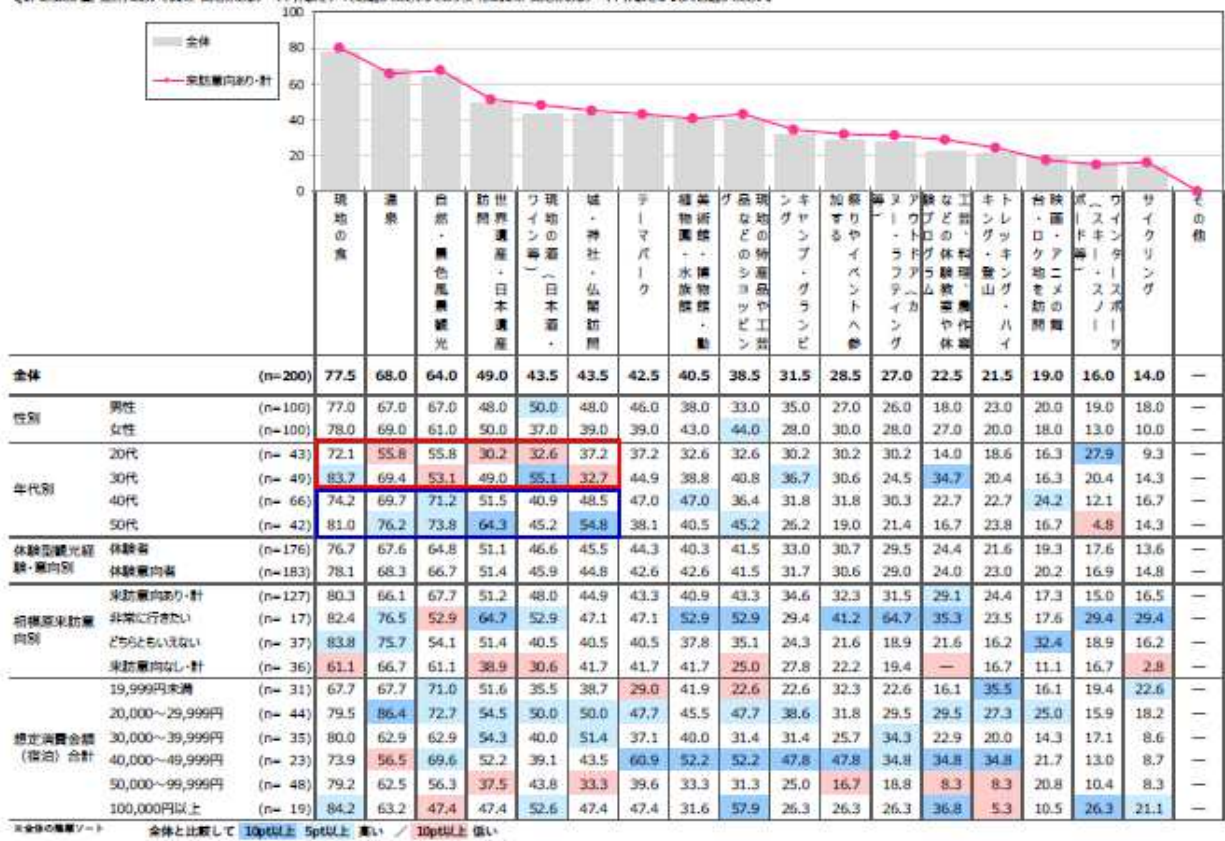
100
80
60
40
20
0

全体
来訪意向あり・計

| | | | 現地の食 | 温泉 | 自然・景色風景観光 | 世界遺産・日本遺産訪問 | ワイン等（日本酒・） | 現地の酒 | 城・神社・仏閣訪問 | テーマパーク | 美術館・博物館・水族館・動植物園 | 現地の物産品などのショッピング | キャンプ・グランピング | 祭りやイベントへ参加する | アウトドアスポーツ（ラフティング等） | 工芸体験・料理体験などの体験プログラム | トレッキング・登山・ハイキング | 映画・アニメのロケ地を訪問 | ウインタースポーツ（スキー・スノーボード等） | サイクリング | その他 |
|---|---|---|---|---|---|---|---|---|---|---|---|---|---|---|---|---|---|---|---|---|---|
| 全体 | | (n=200) | 77.5 | 68.0 | 64.0 | 49.0 | 43.5 | 43.5 | 42.5 | 40.5 | 38.5 | 31.5 | 28.5 | 27.0 | 22.5 | 21.5 | 19.0 | 16.0 | 14.0 | — |
| 性別 | 男性 | (n=100) | 77.0 | 67.0 | 67.0 | 48.0 | 50.0 | 48.0 | 46.0 | 38.0 | 33.0 | 35.0 | 27.0 | 26.0 | 18.0 | 23.0 | 20.0 | 19.0 | 18.0 | — |
| | 女性 | (n=100) | 78.0 | 69.0 | 61.0 | 50.0 | 37.0 | 39.0 | 39.0 | 43.0 | 44.0 | 28.0 | 30.0 | 28.0 | 27.0 | 20.0 | 18.0 | 13.0 | 10.0 | — |
| 年代別 | 20代 | (n= 43) | 72.1 | 55.8 | 55.8 | 30.2 | 32.6 | 37.2 | 37.2 | 32.6 | 32.6 | 30.2 | 30.2 | 30.2 | 14.0 | 18.6 | 16.3 | 27.9 | 9.3 | — |
| | 30代 | (n= 49) | 83.7 | 69.4 | 53.1 | 49.0 | 55.1 | 32.7 | 44.9 | 38.8 | 40.8 | 36.7 | 30.6 | 24.5 | 34.7 | 20.4 | 16.3 | 20.4 | 14.3 | — |
| | 40代 | (n= 66) | 74.2 | 69.7 | 71.2 | 51.5 | 40.9 | 48.5 | 47.0 | 47.0 | 36.4 | 31.8 | 31.8 | 30.3 | 22.7 | 22.7 | 24.2 | 12.1 | 16.7 | — |
| | 50代 | (n= 42) | 81.0 | 76.2 | 73.8 | 64.3 | 45.2 | 54.8 | 38.1 | 40.5 | 45.2 | 26.2 | 19.0 | 21.4 | 16.7 | 23.8 | 16.7 | 4.8 | 14.3 | — |
| 体験型観光経験・意向別 | 体験者 | (n=176) | 76.7 | 67.6 | 64.8 | 51.1 | 46.6 | 45.5 | 44.3 | 40.3 | 41.5 | 33.0 | 30.7 | 29.5 | 24.4 | 21.6 | 19.3 | 17.6 | 13.6 | — |
| | 体験意向者 | (n=183) | 78.1 | 68.3 | 66.7 | 51.4 | 45.9 | 44.8 | 42.6 | 42.6 | 41.5 | 31.7 | 30.6 | 29.0 | 24.0 | 23.0 | 20.2 | 16.9 | 14.8 | — |
| 初横原来訪意向別 | 来訪意向あり・計 | (n=127) | 80.3 | 66.1 | 67.7 | 51.2 | 48.0 | 44.9 | 43.3 | 40.9 | 43.3 | 34.6 | 32.3 | 31.5 | 29.1 | 24.4 | 17.3 | 15.0 | 16.5 | — |
| | 非常に行きたい | (n= 17) | 82.4 | 76.5 | 52.9 | 64.7 | 52.9 | 47.1 | 47.1 | 52.9 | 52.9 | 29.4 | 41.2 | 64.7 | 35.3 | 23.5 | 17.6 | 29.4 | 29.4 | — |
| | どちらともいえない | (n= 37) | 83.8 | 75.7 | 54.1 | 51.4 | 40.5 | 40.5 | 40.5 | 37.8 | 35.1 | 24.3 | 21.6 | 18.9 | 21.6 | 16.2 | 32.4 | 18.9 | 16.2 | — |
| | 来訪意向なし・計 | (n= 36) | 61.1 | 66.7 | 61.1 | 38.9 | 30.6 | 41.7 | 41.7 | 41.7 | 25.0 | 27.8 | 22.2 | 19.4 | — | 16.7 | 11.1 | 16.7 | 2.8 | — |
| 想定消費金額（宿泊）合計 | 19,999円未満 | (n= 31) | 67.7 | 67.7 | 71.0 | 51.6 | 35.5 | 38.7 | 29.0 | 41.9 | 22.6 | 22.6 | 32.3 | 22.6 | 16.1 | 35.5 | 16.1 | 19.4 | 22.6 | — |
| | 20,000~29,999円 | (n= 44) | 79.5 | 86.4 | 72.7 | 54.5 | 50.0 | 50.0 | 47.7 | 45.5 | 47.7 | 38.6 | 31.8 | 29.5 | 29.5 | 27.3 | 25.0 | 15.9 | 18.2 | — |
| | 30,000~39,999円 | (n= 35) | 80.0 | 62.9 | 62.9 | 54.3 | 40.0 | 51.4 | 37.1 | 40.0 | 31.4 | 31.4 | 25.7 | 34.3 | 22.9 | 20.0 | 14.3 | 17.1 | 8.6 | — |
| | 40,000~49,999円 | (n= 23) | 73.9 | 56.5 | 69.6 | 52.2 | 39.1 | 43.5 | 60.9 | 52.2 | 52.2 | 47.8 | 47.8 | 34.8 | 34.8 | 34.8 | 21.7 | 13.0 | 8.7 | — |
| | 50,000~99,999円 | (n= 48) | 79.2 | 62.5 | 56.3 | 37.5 | 43.8 | 33.3 | 39.6 | 33.3 | 31.3 | 25.0 | 16.7 | 18.8 | 8.3 | 8.3 | 20.8 | 10.4 | 8.3 | — |
| | 100,000円以上 | (n= 19) | 84.2 | 63.2 | 47.4 | 47.4 | 52.6 | 47.4 | 47.4 | 31.6 | 57.9 | 26.3 | 26.3 | 26.3 | 36.8 | 5.3 | 10.5 | 26.3 | 21.1 | — |

※全体の降順ソート　全体と比較して 10pt以上 5pt以上 高い ／ 10pt以上 低い